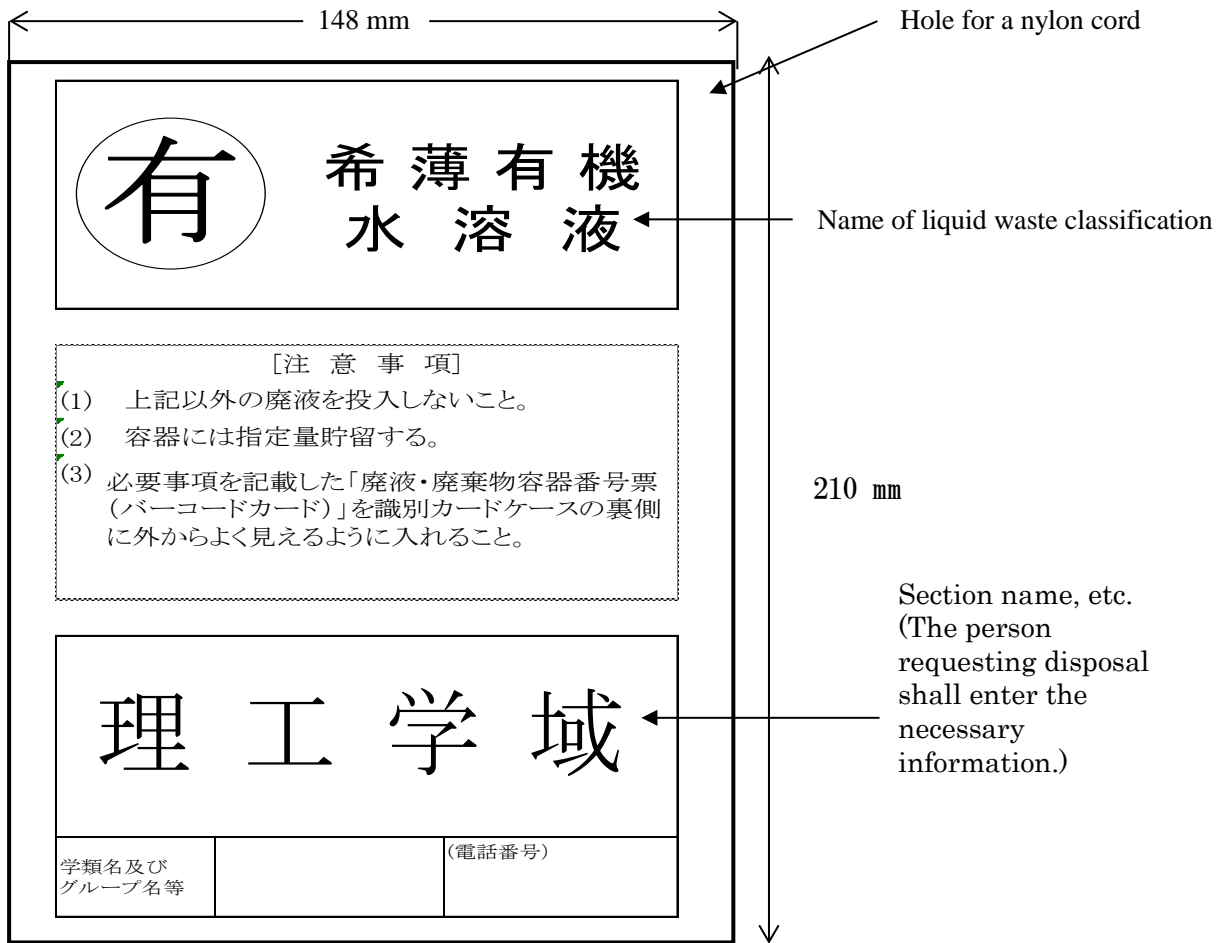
148 mm

Hole for a nylon cord

有

希薄有機
水溶液

Name of liquid waste classification

［注 意 事 項］
(1) 上記以外の廃液を投入しないこと。
(2) 容器には指定量貯留する。
(3) 必要事項を記載した「廃液・廃棄物容器番号票（バーコードカード）」を識別カードケースの裏側に外からよく見えるように入れること。

210 mm

理 工 学 域

Section name, etc. (The person requesting disposal shall enter the necessary information.)

| 学類名及び グループ名等 | | (電話番号) |
|---|---|---|